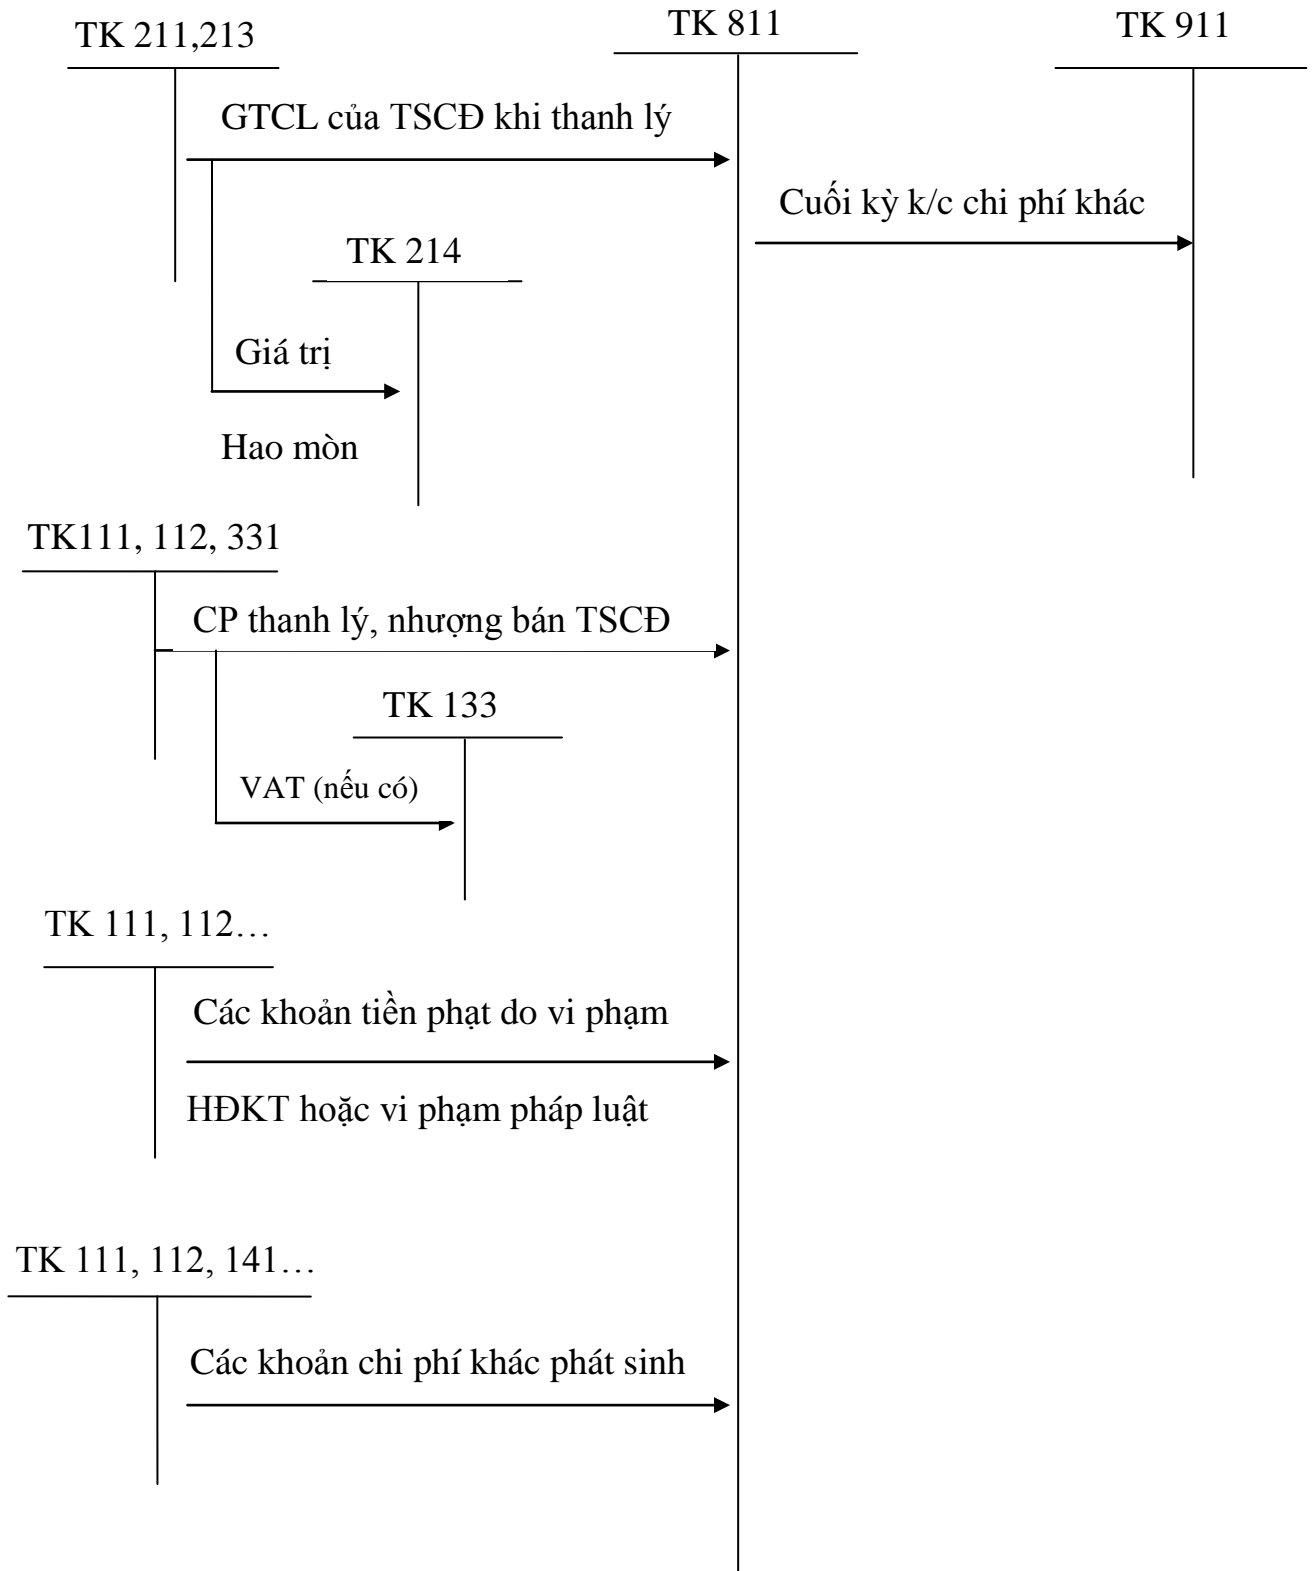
TK 211,213

TK 811

TK 911

GTCL của TSCĐ khi thanh lý

Cuối kỳ k/c chi phí khác

TK 214

Giá trị

Hao mòn

TK111, 112, 331

CP thanh lý, nhượng bán TSCĐ

TK 133

VAT (nếu có)

TK 111, 112…

Các khoản tiền phạt do vi phạm

HĐKT hoặc vi phạm pháp luật

TK 111, 112, 141…

Các khoản chi phí khác phát sinh